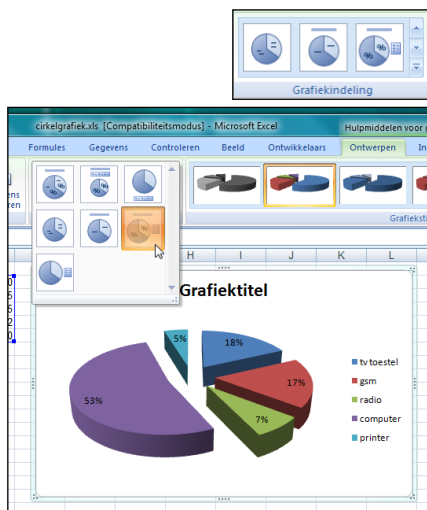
Grafiekindeling

cirkelgrafiek.xls [Compatibiliteitsmodus] - Microsoft Excel

Hulpmiddelen voor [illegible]

Formules Gegevens Controleren Beeld Ontwikkelaars Ontwerpen In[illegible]

ens
ren

Grafieksti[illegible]

H I J K L

Grafiektitel

5%

18%

17%

7%

53%

tv toestel
gsm
radio
computer
printer